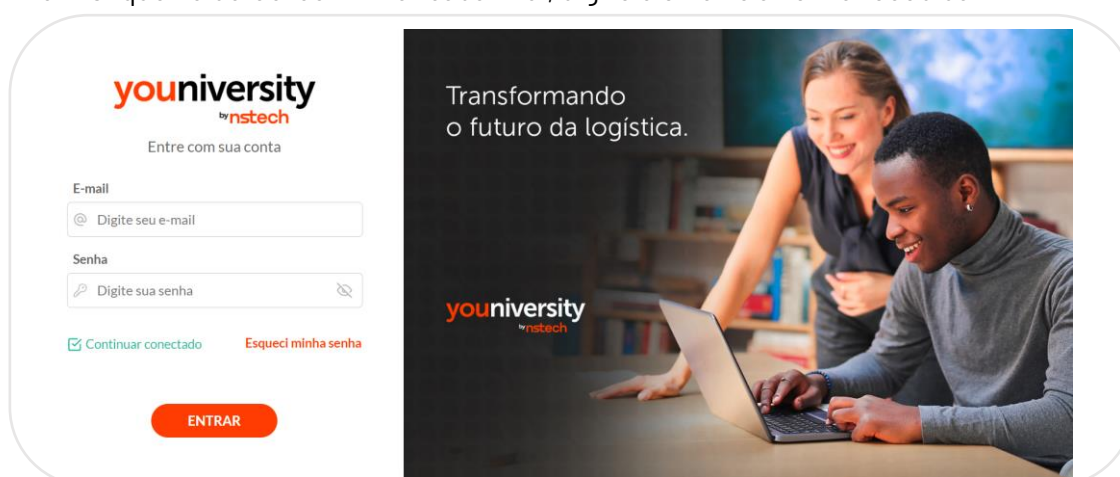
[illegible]

youniversity
by nstech
Entre com sua conta

E-mail
Digite seu e-mail

Senha
Digite sua senha

Continuar conectado
Esqueci minha senha

ENTRAR

Transformando
o futuro da logística.

youniversity
by nstech